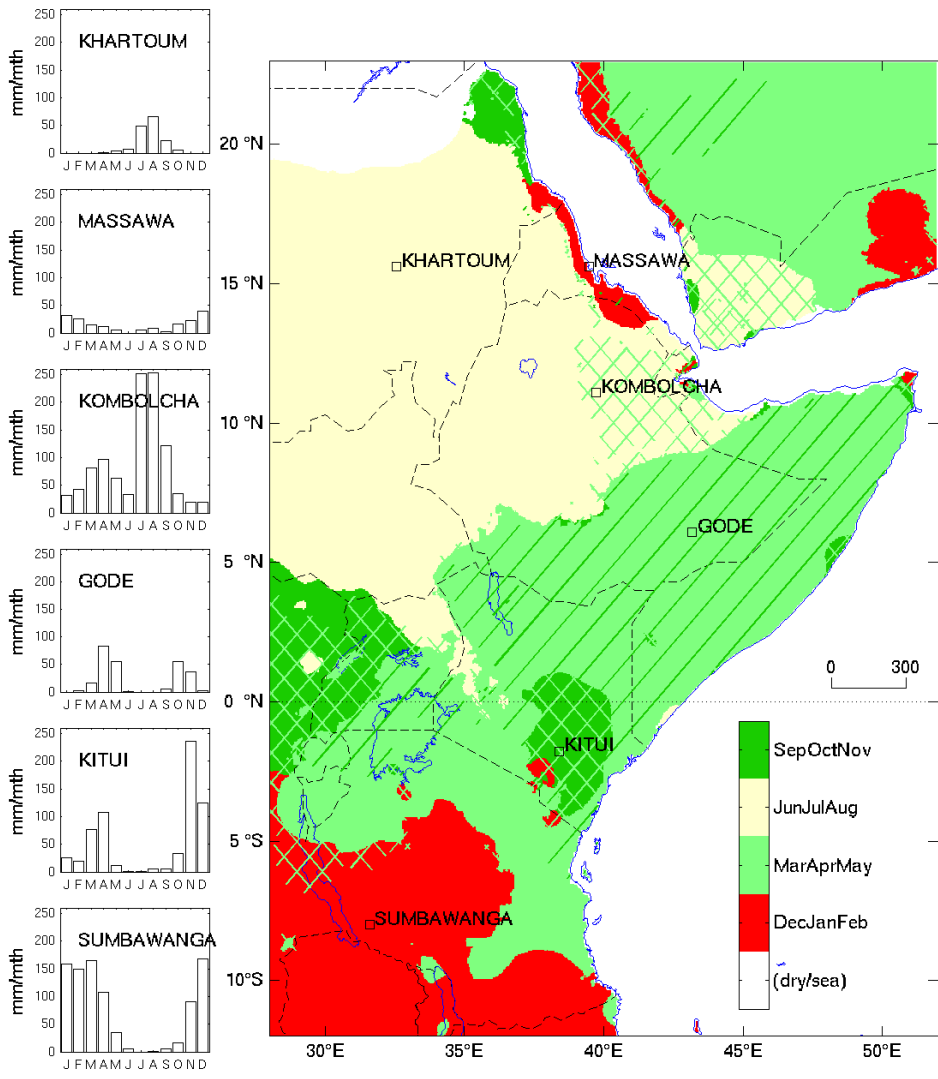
250
200
150
100
50
0
mm/mth
KHARTOUM
J F M A M J J A S O N D

250
200
150
100
50
0
mm/mth
MASSAWA
J F M A M J J A S O N D

250
200
150
100
50
0
mm/mth
KOMBOLCHA
J F M A M J J A S O N D

250
200
150
100
50
0
mm/mth
GODE
J F M A M J J A S O N D

250
200
150
100
50
0
mm/mth
KITUI
J F M A M J J A S O N D

250
200
150
100
50
0
mm/mth
SUMBAWANGA
J F M A M J J A S O N D

20 °N
15 °N
10 °N
5 °N
0 °N
5 °S
10 °S

KHARTOUM
MASSAWA
KOMBOLCHA
GODE
KITUI
SUMBAWANGA

0 300

SepOctNov
JunJulAug
MarAprMay
DecJanFeb
(dry/sea)

30°E 35°E 40°E 45°E 50°E